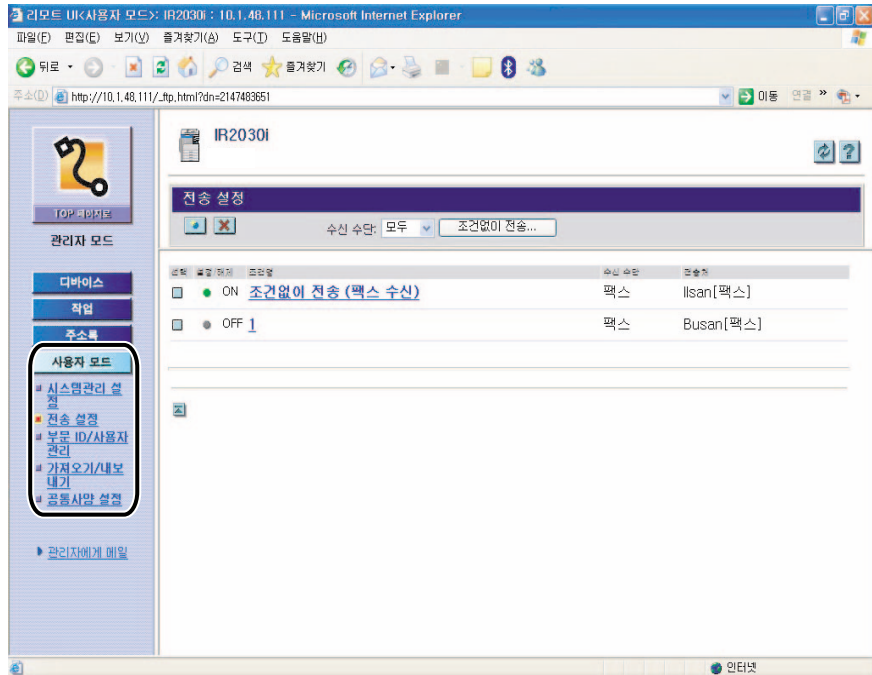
리모트 UI<사용자 모드>: IR2030i : 10.1.48.111 - Microsoft Internet Explorer

파일(F) 편집(E) 보기(V) 즐겨찾기(A) 도구(T) 도움말(H)

뒤로 검색 즐겨찾기

주소(D) http://10.1.48.111/_ftp.html?dn=2147483651 이동 연결

TOP 페이지로

관리자 모드

디바이스

작업

주소록

사용자 모드

시스템관리 설정

전송 설정

부문 ID/사용자 관리

가져오기/내보내기

공통사양 설정

관리자에게 메일

IR2030i

전송 설정

수신 수단: 모두 조건없이 전송...

| 선택 | 설정/해제 | 조건명 | 수신 수단 | 전송처 |
|---|---|---|---|---|
| | ON | 조건없이 전송 (팩스 수신) | 팩스 | Ilsan[팩스] |
| | OFF | 1 | 팩스 | Busan[팩스] |

인터넷